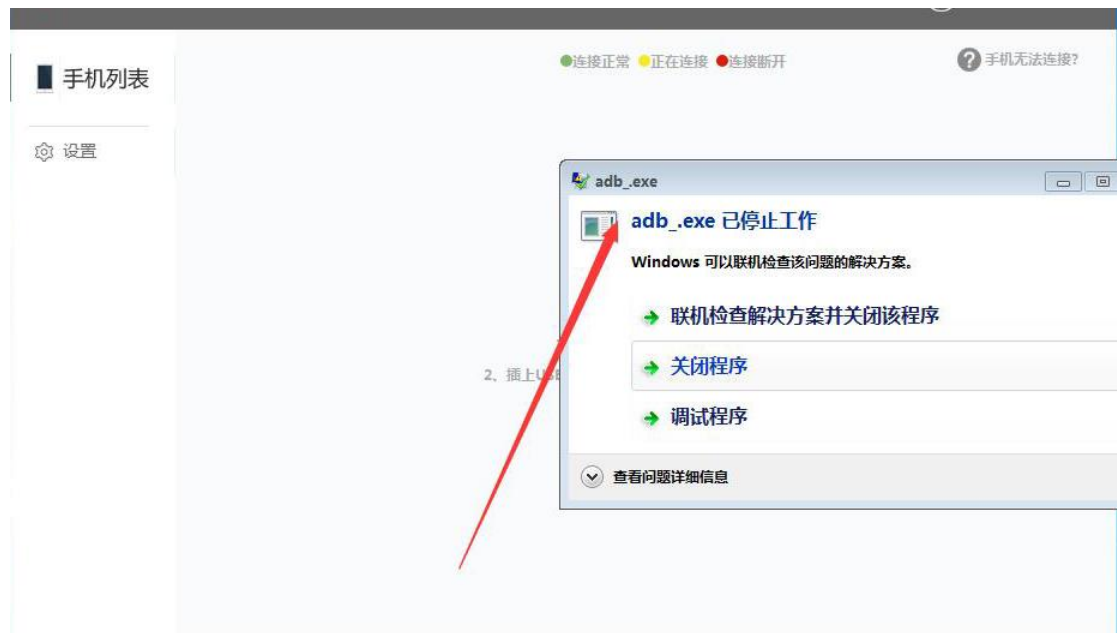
手机列表

设置

●连接正常 ●正在连接 ●连接断开

手机无法连接?

2、插上U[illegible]

adb_.exe

adb_.exe 已停止工作

Windows 可以联机检查该问题的解决方案。

联机检查解决方案并关闭该程序

关闭程序

调试程序

查看问题详细信息